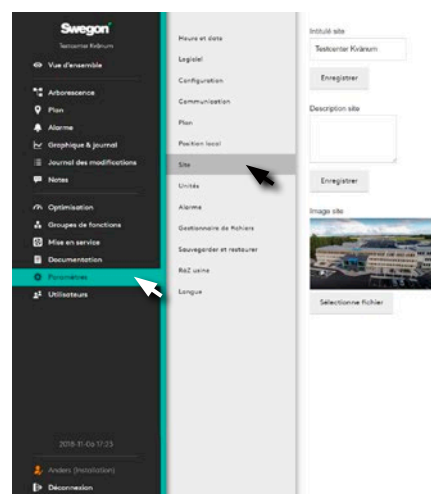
Swegon
Testcenter Kvänum

Vue d'ensemble
Arborescence
Plan
Alarme
Graphique & journal
Journal des modifications
Notes
Optimisation
Groupes de fonctions
Mise en service
Documentation
Paramètres
Utilisateurs

2018-11-06 17:23

Anders (Installation)
Déconnexion

Heure et date
Logiciel
Configuration
Communication
Plan
Position local
Site
Unités
Alarme
Gestionnaire de fichiers
Sauvegarder et restaurer
RàZ usine
Langue

Intitulé site
Testcenter Kvänum
Enregistrer
Description site
Enregistrer
Image site
Sélectionner fichier